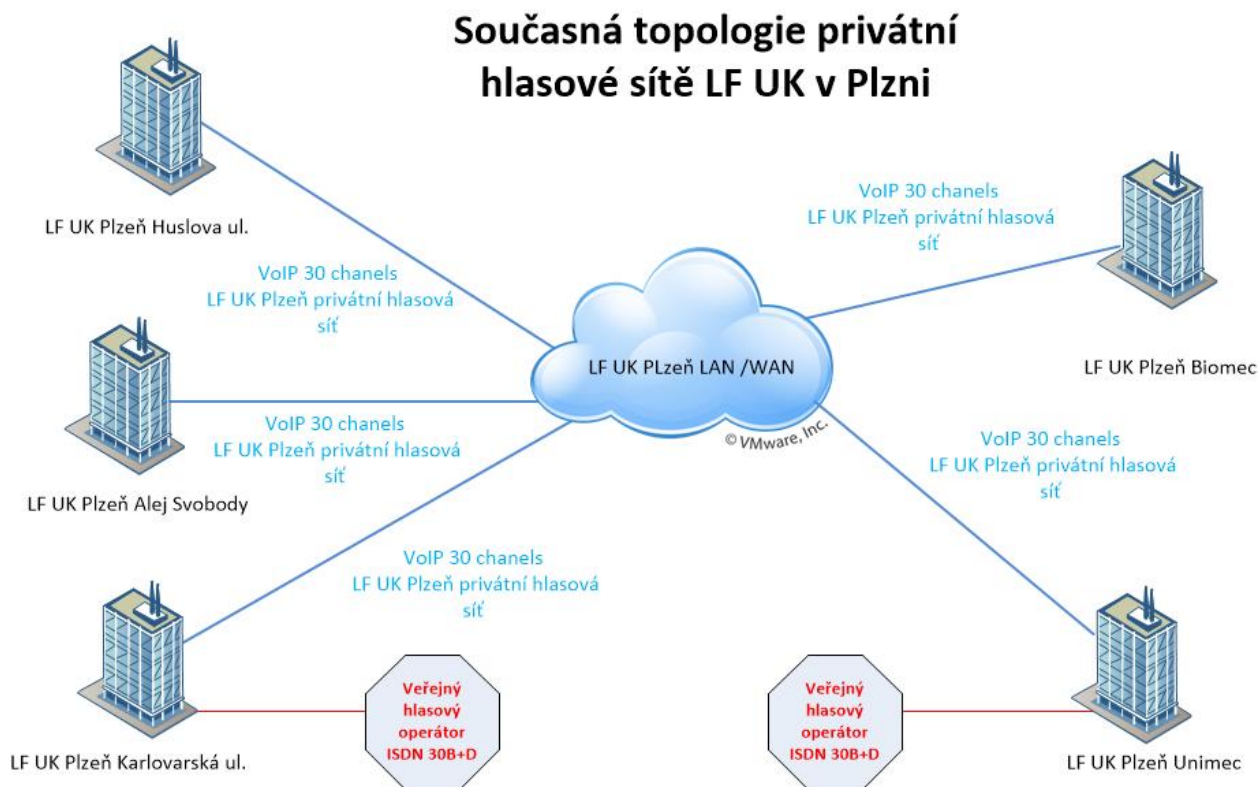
Současná topologie privátní hlasové sítě LF UK v Plzni

LF UK Plzeň Huslova ul.

VoIP 30 chanels
LF UK Plzeň privátní hlasová síť

LF UK Plzeň Alej Svobody

VoIP 30 chanels
LF UK Plzeň privátní hlasová síť

VoIP 30 chanels
LF UK Plzeň privátní hlasová síť

LF UK Plzeň Karlovarská ul.

Veřejný hlasový operátor ISDN 30B+D

LF UK PLzeň LAN /WAN

© VMware, Inc.

VoIP 30 chanels
LF UK Plzeň privátní hlasová síť

LF UK Plzeň Biomec

VoIP 30 chanels
LF UK Plzeň privátní hlasová síť

Veřejný hlasový operátor ISDN 30B+D

LF UK Plzeň Unimec